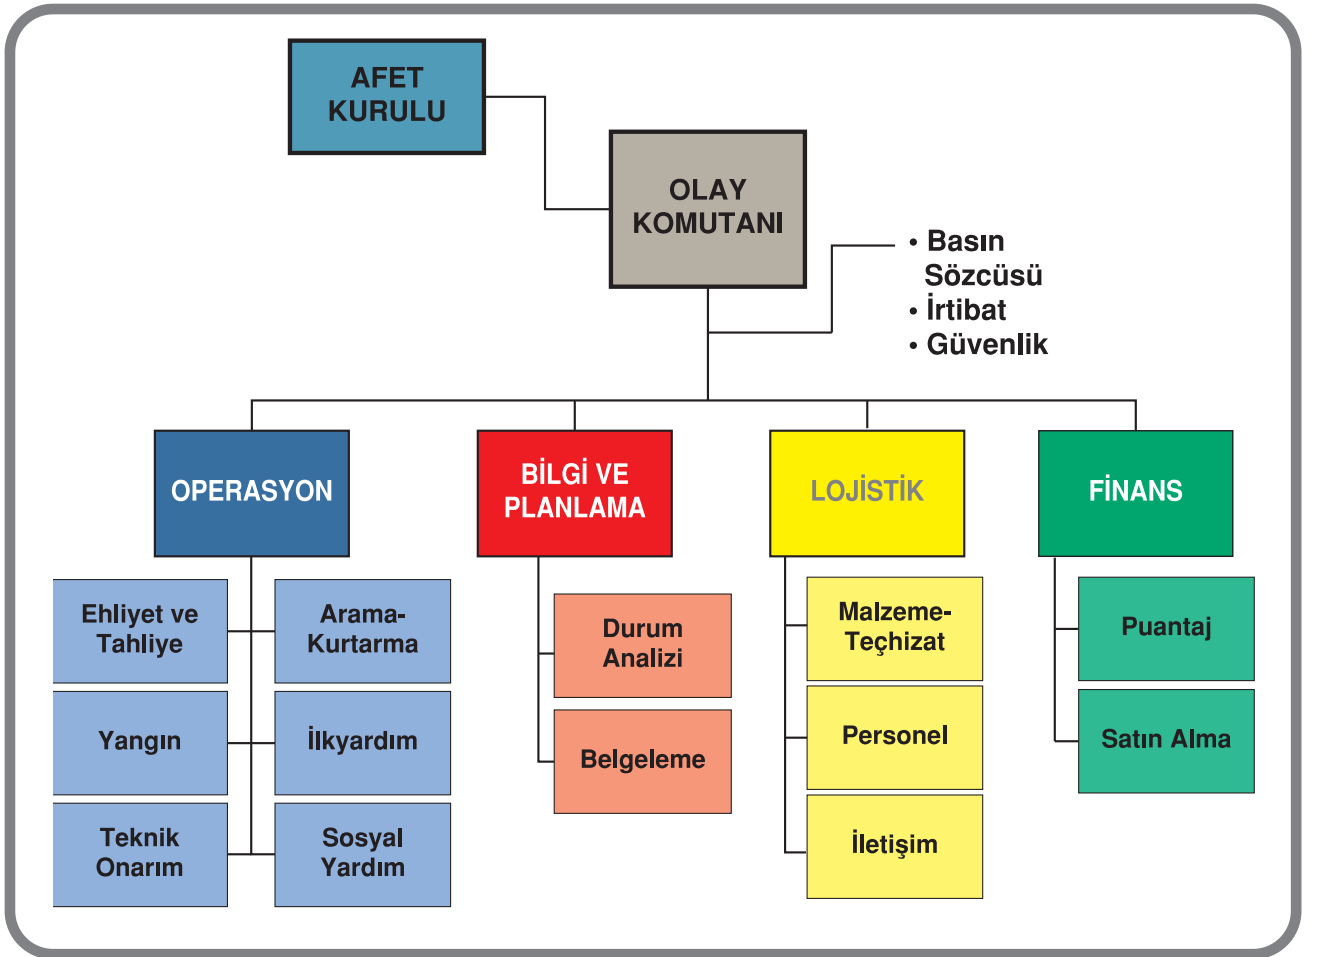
AFET KURULU

OLAY KOMUTANI

• Basın Sözcüsü
• İrtibat
• Güvenlik

OPERASYON

BİLGİ VE PLANLAMA

LOJİSTİK

FİNANS

Ehliyet ve Tahliye

Arama-Kurtarma

Yangın

İlkyardım

Teknik Onarım

Sosyal Yardım

Durum Analizi

Belgeleme

Malzeme-Teçhizat

Personel

İletişim

Puantaj

Satın Alma